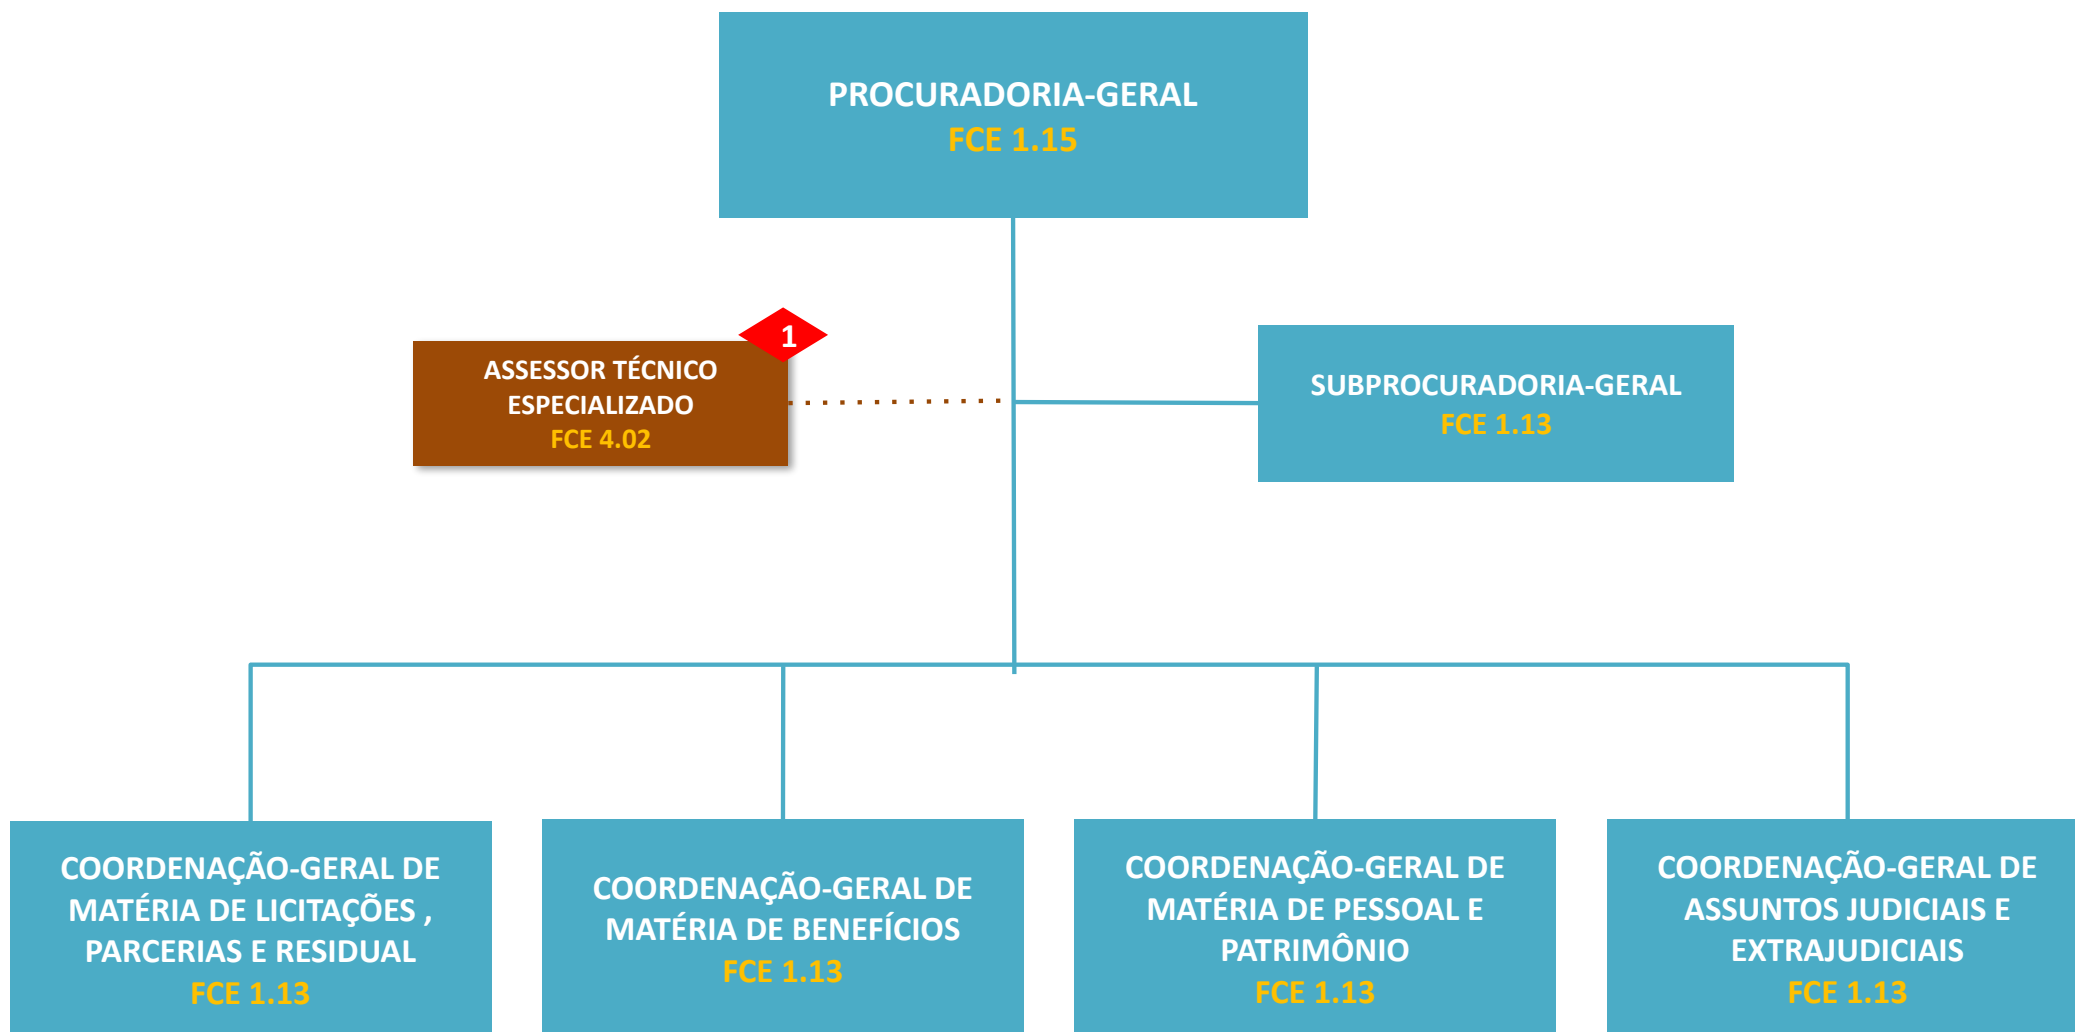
PROCURADORIA-GERAL
FCE 1.15

1
ASSESSOR TÉCNICO ESPECIALIZADO
FCE 4.02

SUBPROCURADORIA-GERAL
FCE 1.13

COORDENAÇÃO-GERAL DE MATÉRIA DE LICITAÇÕES , PARCERIAS E RESIDUAL
FCE 1.13

COORDENAÇÃO-GERAL DE MATÉRIA DE BENEFÍCIOS
FCE 1.13

COORDENAÇÃO-GERAL DE MATÉRIA DE PESSOAL E PATRIMÔNIO
FCE 1.13

COORDENAÇÃO-GERAL DE ASSUNTOS JUDICIAIS E EXTRAJUDICIAIS
FCE 1.13